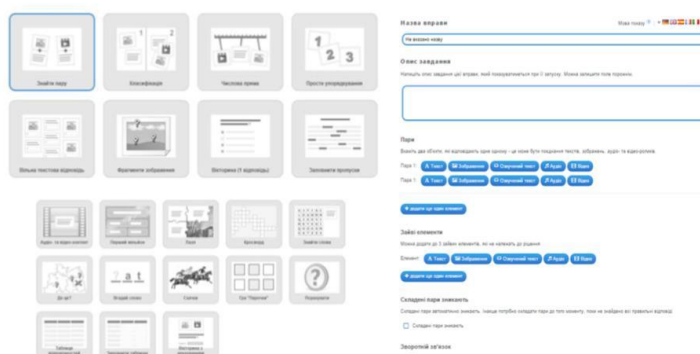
Знайти пару

Класифікація

Числова пряма

Просте упорядкування

Вільна текстова відповідь

Фрагменти зображення

Вікторина (1 відповідь)

Заповнити пропуски

Аудіо- та відео контент

Парний мільйон

Лоші

Кросворд

Знайти слова

Де це?

Вгадай слово

Скачки

Гра "Хрестики"

Розширити

Назва вправи

Мова показу ?

Не вказано назву

Опис завдання

Напишіть опис завдання цієї вправи, який показуватиметься при її запуску. Можна залишити поле порожнім.

Пари

Вкажіть два об'єкти, які відповідають один одному – це може бути поєднання текстів, зображень, аудіо та відео-роликів

Пара 1: Текст Зображення Озвучений текст Аудіо Відео

Пара 1: Текст Зображення Озвучений текст Аудіо Відео

+ додати ще один елемент

Зайві елементи

Можна додати до 3 зайвих елементів, які не належать до рішення

Елемент: Текст Зображення Озвучений текст Аудіо Відео

+ додати ще один елемент

Складені пари зникають

Складені пари автоматично зникають, інакше потрібно складати пари до того моменту, поки не знайдено всі правильні відповіді.

Складені пари зникають

Зворотній зв'язок